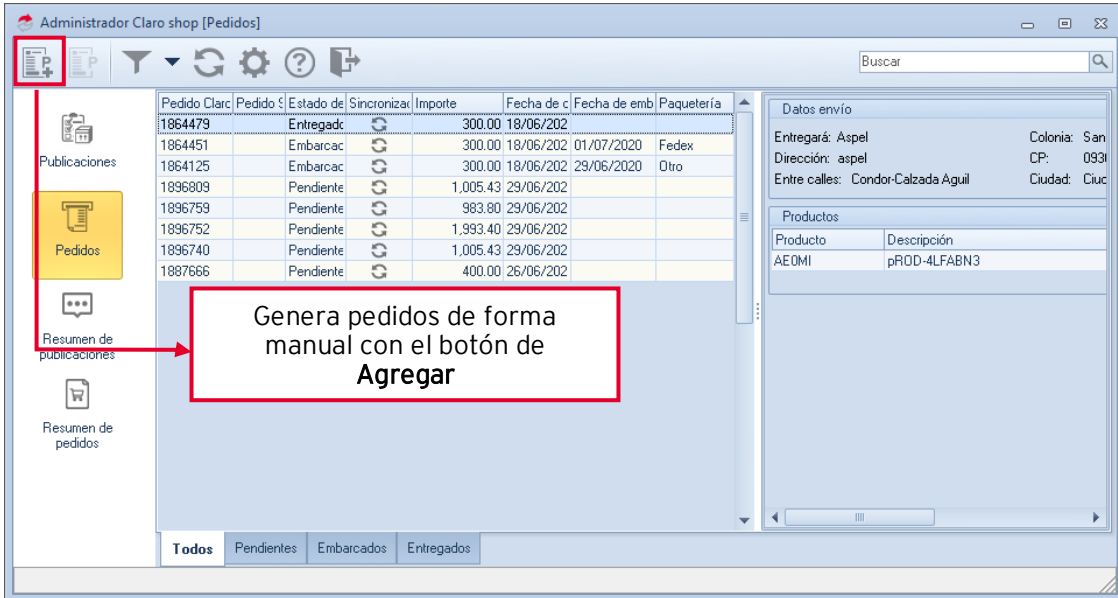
Administrador Claro shop [Pedidos]

Buscar

Publicaciones

Pedidos

Resumen de publicaciones

Resumen de pedidos

| Pedido Claro | Pedido S | Estado de | Sincroniza | Importe | Fecha de c | Fecha de emb | Paquetería |
|---|---|---|---|---|---|---|---|
| 1864479 | | Entregado | | 300.00 | 18/06/202 | | |
| 1864451 | | Embarcac | | 300.00 | 18/06/202 | 01/07/2020 | Fedex |
| 1864125 | | Embarcac | | 300.00 | 18/06/202 | 29/06/2020 | Otro |
| 1896809 | | Pendiente | | 1,005.43 | 29/06/202 | | |
| 1896759 | | Pendiente | | 983.80 | 29/06/202 | | |
| 1896752 | | Pendiente | | 1,993.40 | 29/06/202 | | |
| 1896740 | | Pendiente | | 1,005.43 | 29/06/202 | | |
| 1887666 | | Pendiente | | 400.00 | 26/06/202 | | |

Genera pedidos de forma manual con el botón de Agregar

Todos | Pendientes | Embarcados | Entregados

Datos envío

Entregará: Aspel
Dirección: aspel
Entre calles: Condor-Calzada Aguil

Colonia: San
CP: 093
Ciudad: Ciu

Productos

| Producto | Descripción |
|---|---|
| AE0MI | pROD-4LFABN3 |